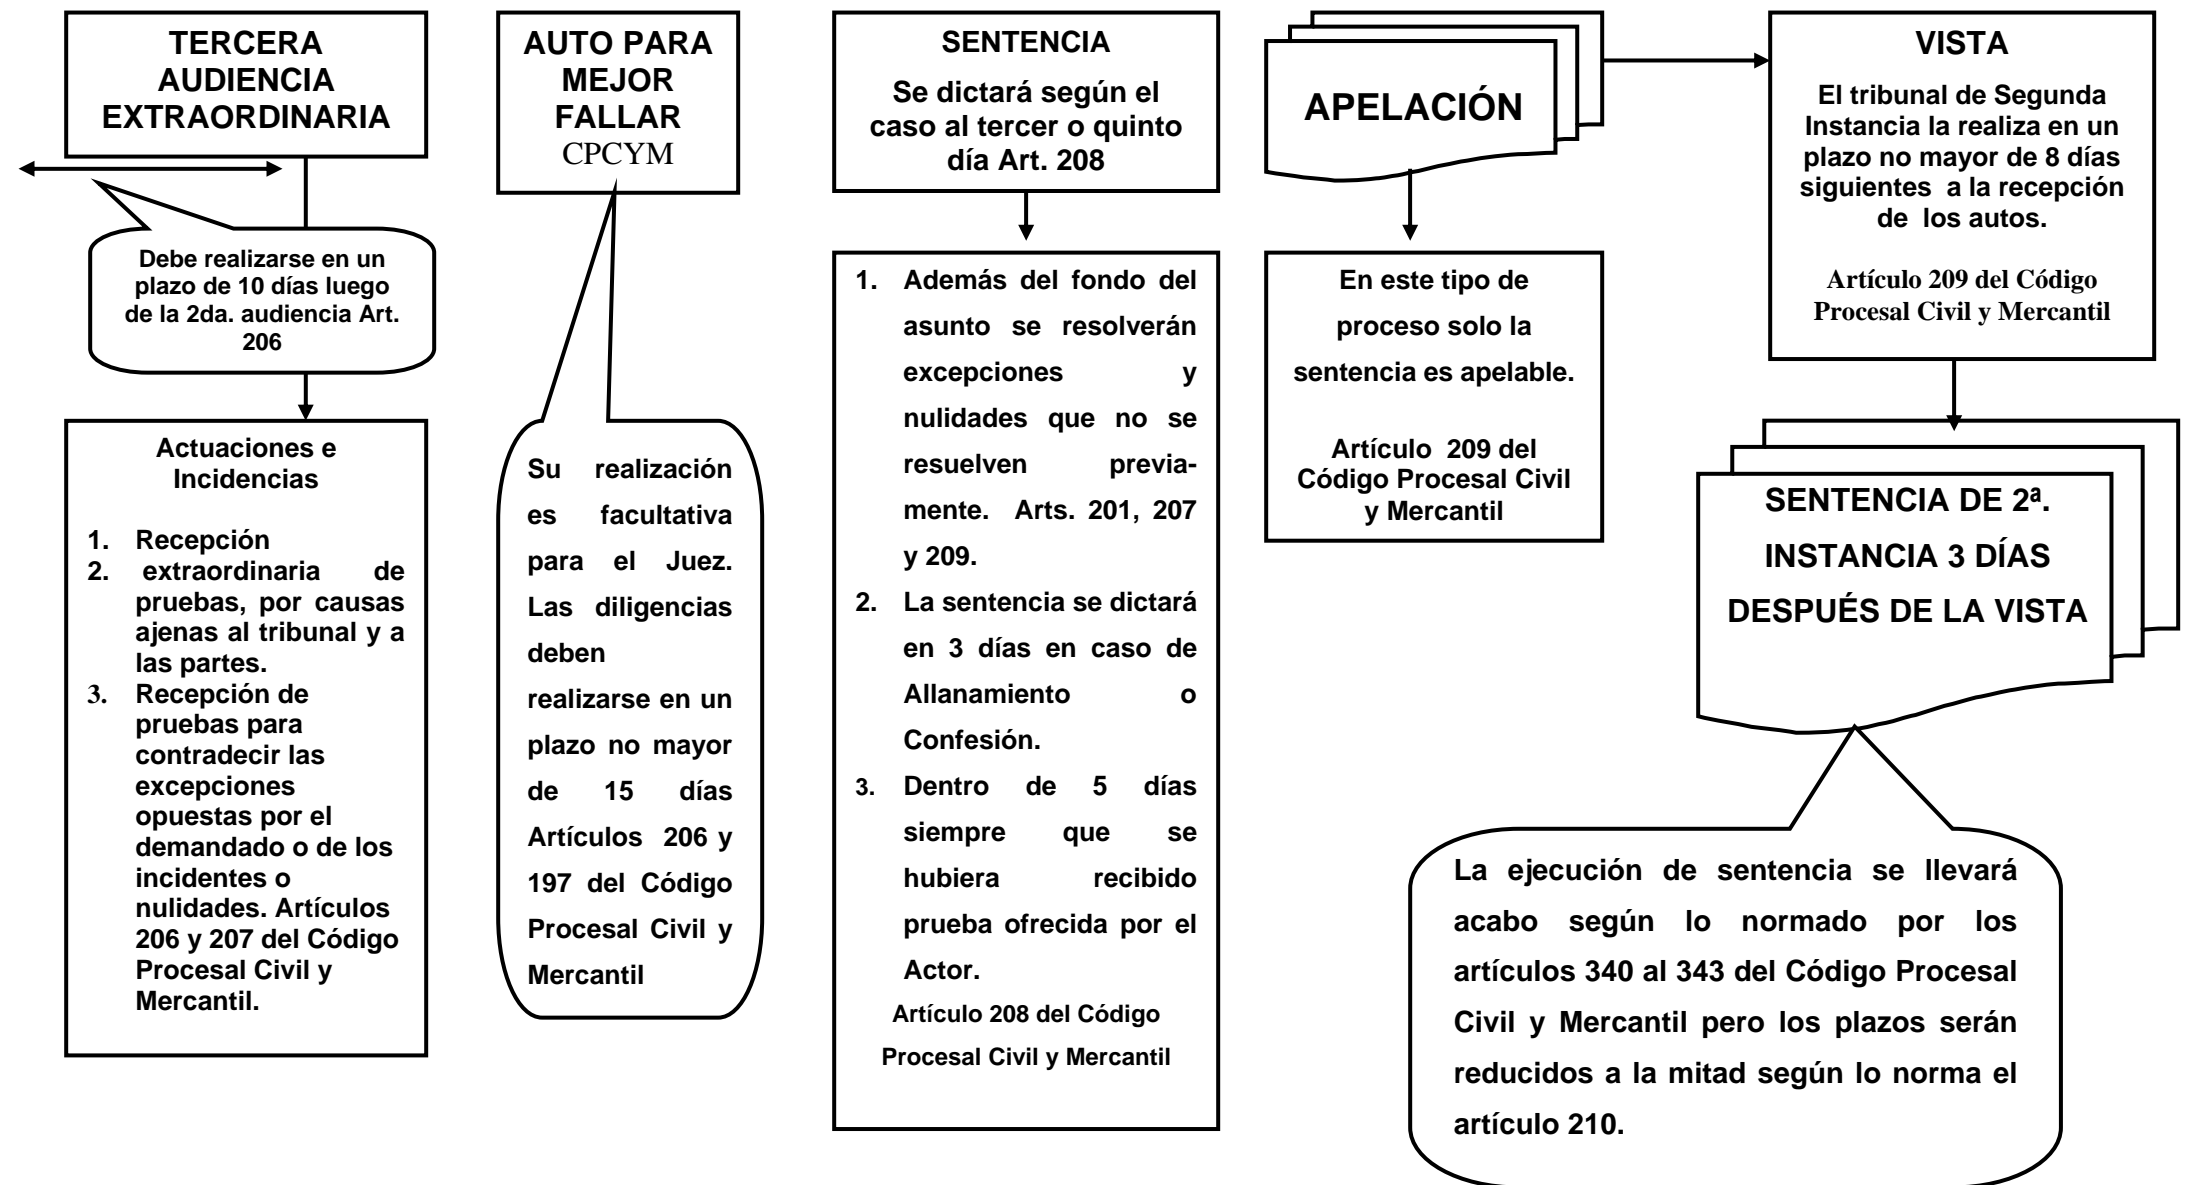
TERCERA AUDIENCIA EXTRAORDINARIA

Debe realizarse en un plazo de 10 días luego de la 2da. audiencia Art. 206

Actuaciones e Incidencias

1. Recepción
2. extraordinaria de pruebas, por causas ajenas al tribunal y a las partes.
3. Recepción de pruebas para contradecir las excepciones opuestas por el demandado o de los incidentes o nulidades. Artículos 206 y 207 del Código Procesal Civil y Mercantil.

AUTO PARA MEJOR FALLAR CPCYM

Su realización es facultativa para el Juez. Las diligencias deben realizarse en un plazo no mayor de 15 días Artículos 206 y 197 del Código Procesal Civil y Mercantil

SENTENCIA

Se dictará según el caso al tercer o quinto día Art. 208

1. Además del fondo del asunto se resolverán excepciones y nulidades que no se resuelven previamente. Arts. 201, 207 y 209.
2. La sentencia se dictará en 3 días en caso de Allanamiento o Confesión.
3. Dentro de 5 días siempre que se hubiera recibido prueba ofrecida por el Actor.

Artículo 208 del Código Procesal Civil y Mercantil

APELACIÓN

En este tipo de proceso solo la sentencia es apelable.

Artículo 209 del Código Procesal Civil y Mercantil

VISTA

El tribunal de Segunda Instancia la realiza en un plazo no mayor de 8 días siguientes a la recepción de los autos.

Artículo 209 del Código Procesal Civil y Mercantil

SENTENCIA DE 2ª. INSTANCIA 3 DÍAS DESPUÉS DE LA VISTA

La ejecución de sentencia se llevará acabo según lo normado por los artículos 340 al 343 del Código Procesal Civil y Mercantil pero los plazos serán reducidos a la mitad según lo norma el artículo 210.